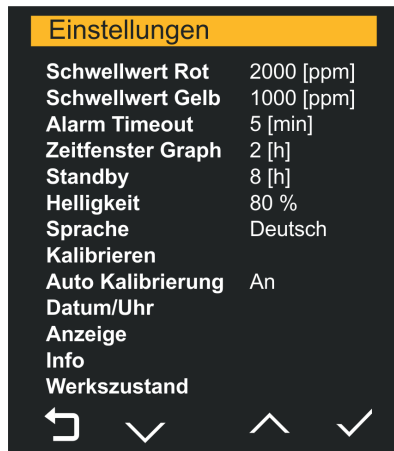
Einstellungen

| | |
|---|---|
| Schwellwert Rot | 2000 [ppm] |
| Schwellwert Gelb | 1000 [ppm] |
| Alarm Timeout | 5 [min] |
| Zeitfenster Graph | 2 [h] |
| Standby | 8 [h] |
| Helligkeit | 80 % |
| Sprache | Deutsch |
| Kalibrieren | |
| Auto Kalibrierung | An |
| Datum/Uhr | |
| Anzeige | |
| Info | |
| Werkszustand | |